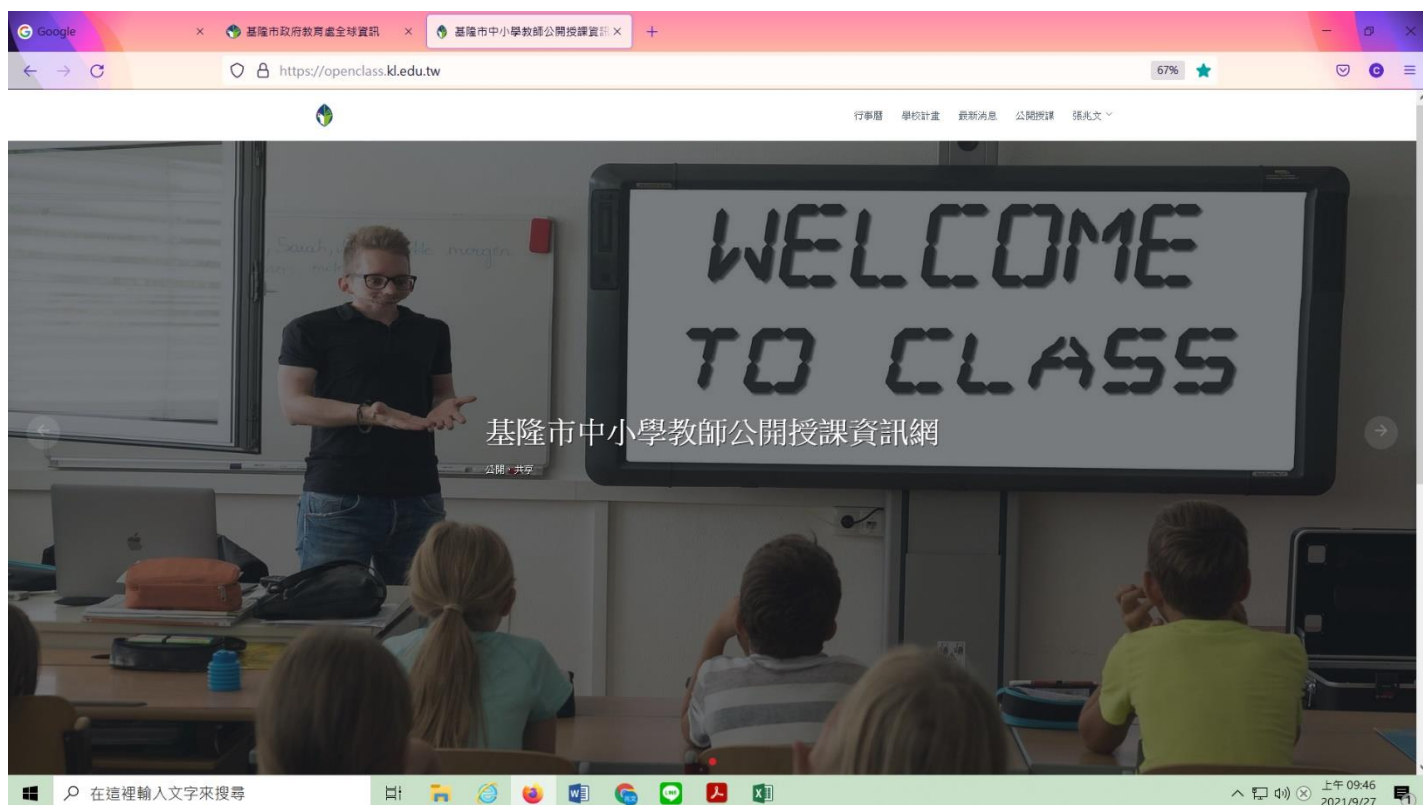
Google ×
基隆市政府教育處全球資訊 ×
基隆市中小學教師公開授課資訊 ×
+

https://openclass.kl.edu.tw
67%

行事曆 學校計畫 最新消息 公開授課 張兆文

WELCOME TO CLASS

基隆市中小學教師公開授課資訊網

公開，共享

在這裡輸入文字來搜尋

上午 09:46
2021/9/27